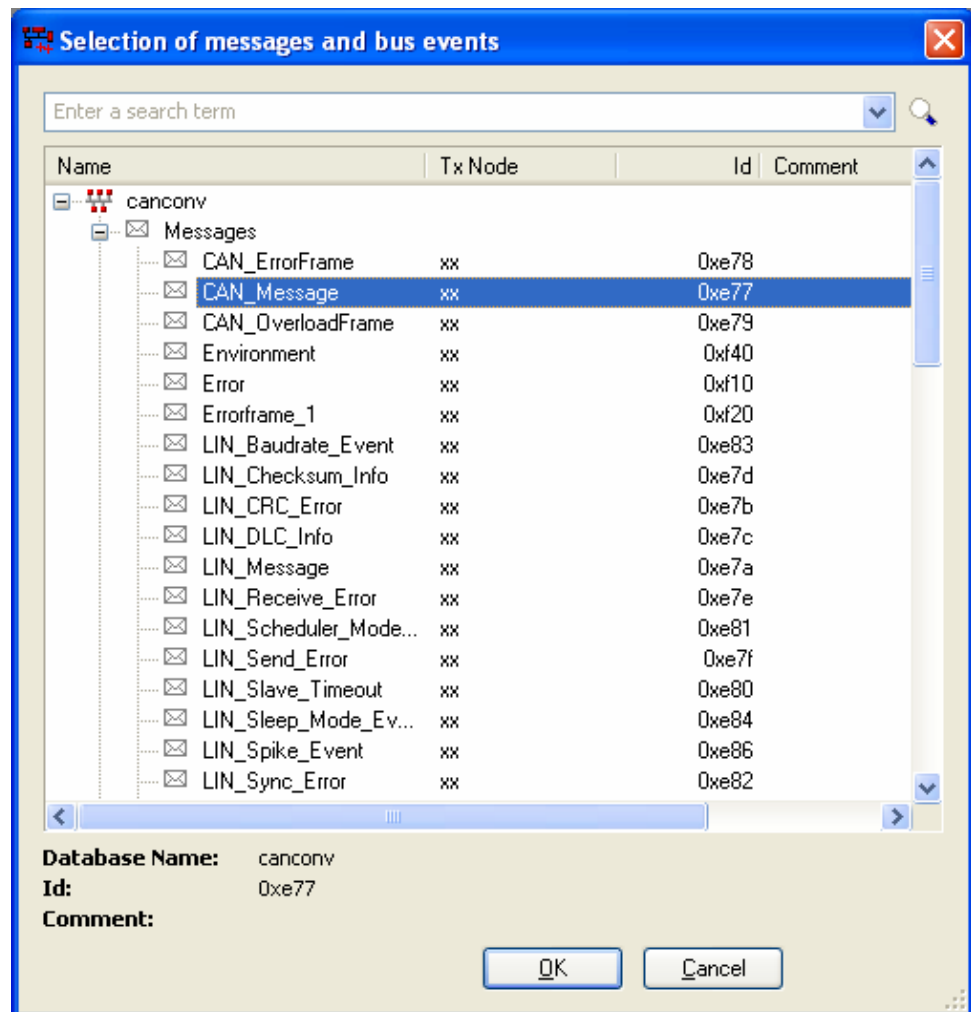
Selection of messages and bus events

Enter a search term

| Name | Tx Node | Id | Comment |
|---|---|---|---|
| canconv | | | |
| Messages | | | |
| CAN_ErrorFrame | xx | 0xe78 | |
| CAN_Message | xx | 0xe77 | |
| CAN_OverloadFrame | xx | 0xe79 | |
| Environment | xx | 0xf40 | |
| Error | xx | 0xf10 | |
| Errorframe_1 | xx | 0xf20 | |
| LIN_Baudrate_Event | xx | 0xe83 | |
| LIN_Checksum_Info | xx | 0xe7d | |
| LIN_CRC_Error | xx | 0xe7b | |
| LIN_DLC_Info | xx | 0xe7c | |
| LIN_Message | xx | 0xe7a | |
| LIN_Receive_Error | xx | 0xe7e | |
| LIN_Scheduler_Mode... | xx | 0xe81 | |
| LIN_Send_Error | xx | 0xe7f | |
| LIN_Slave_Timeout | xx | 0xe80 | |
| LIN_Sleep_Mode_Ev... | xx | 0xe84 | |
| LIN_Spike_Event | xx | 0xe86 | |
| LIN_Sync_Error | xx | 0xe82 | |

Database Name: canconv
Id: 0xe77
Comment:

OK Cancel